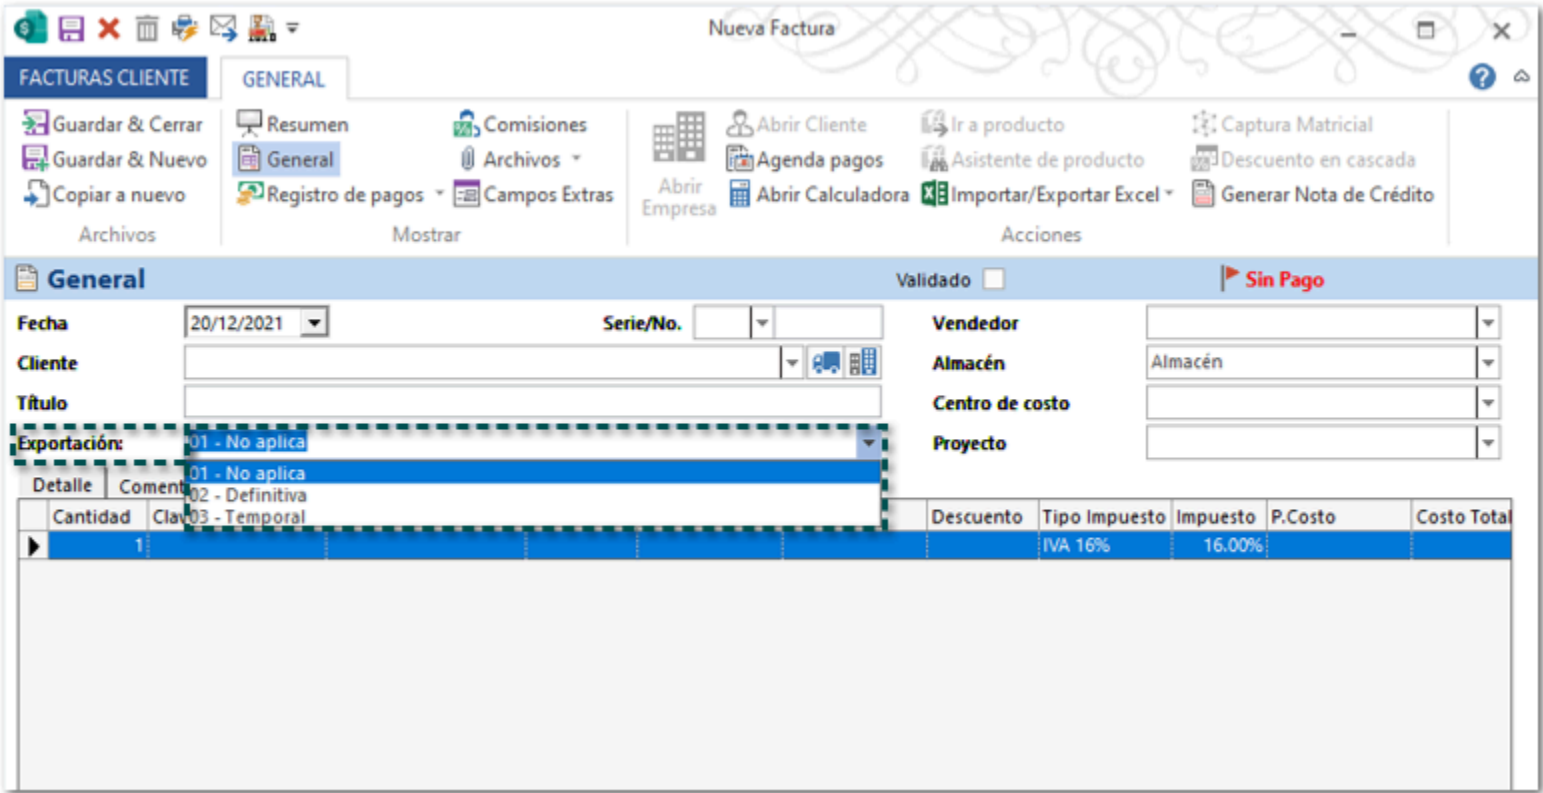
Nueva Factura

FACTURAS CLIENTE
GENERAL

Guardar & Cerrar
Guardar & Nuevo
Copiar a nuevo
Archivos

Resumen
General
Registro de pagos
Comisiones
Archivos
Campos Extras
Mostrar

Abrir Empresa
Abrir Cliente
Agenda pagos
Abrir Calculadora
Ir a producto
Asistente de producto
Importar/Exportar Excel
Captura Matricial
Descuento en cascada
Generar Nota de Crédito
Acciones

General
Validado
Sin Pago

Fecha 20/12/2021
Serie/No.
Vendedor
Cliente
Almacén Almacén
Título
Centro de costo
Exportación: 01 - No aplica
Proyecto

01 - No aplica
02 - Definitiva
03 - Temporal

Detalle
Coment

| Cantidad | Clav | | | | | Descuento | Tipo Impuesto | Impuesto | P.Costo | Costo Total |
|---|---|---|---|---|---|---|---|---|---|---|
| 1 | | | | | | | IVA 16% | 16.00% | | |